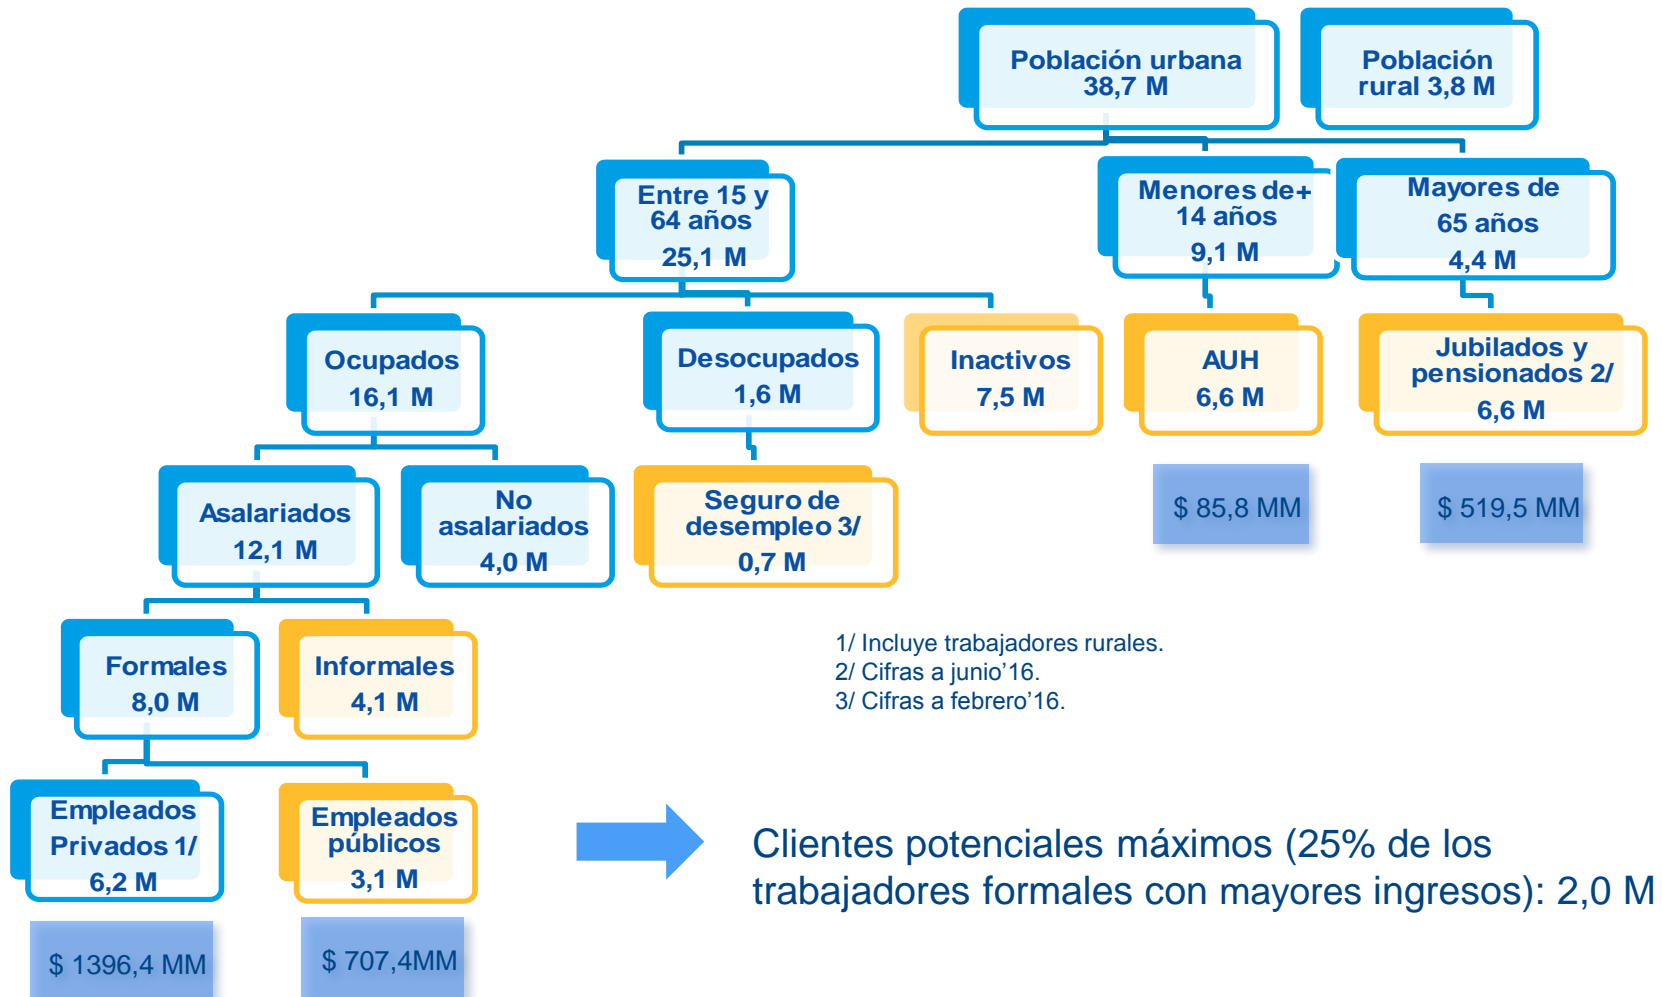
Población urbana 38,7 M

Población rural 3,8 M

Entre 15 y 64 años 25,1 M

Menores de+ 14 años 9,1 M

Mayores de 65 años 4,4 M

Ocupados 16,1 M

Desocupados 1,6 M

Inactivos 7,5 M

AUH 6,6 M

Jubilados y pensionados 2/ 6,6 M

$ 85,8 MM

$ 519,5 MM

Asalariados 12,1 M

No asalariados 4,0 M

Seguro de desempleo 3/ 0,7 M

Formales 8,0 M

Informales 4,1 M

1/ Incluye trabajadores rurales.
2/ Cifras a junio'16.
3/ Cifras a febrero'16.

Empleados Privados 1/ 6,2 M

Empleados públicos 3,1 M

Clientes potenciales máximos (25% de los trabajadores formales con mayores ingresos): 2,0 M

$ 1396,4 MM

$ 707,4MM